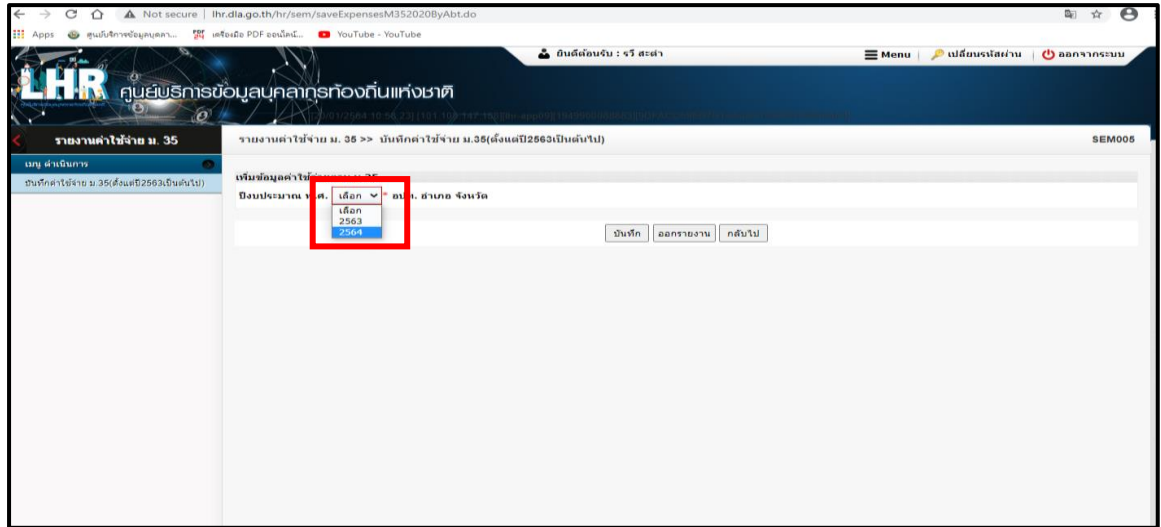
Not secure | lhr.dla.go.th/hr/sem/saveExpensesM352020ByAbt.do

Apps ศูนย์บริการข้อมูลบุคลา... เครื่องมือ PDF ออนไลน์... YouTube - YouTube

ยินดีต้อนรับ : รวี สะดำ

Menu | เปลี่ยนรหัสผ่าน | ออกจากระบบ

LHR ศูนย์บริการข้อมูลบุคลากรท้องถิ่นแห่งชาติ

รายงานค่าใช้จ่าย ม. 35

รายงานค่าใช้จ่าย ม. 35 >> บันทึกค่าใช้จ่าย ม.35(ตั้งแต่ปี2563เป็นต้นไป)

SEM005

เมนู ดำเนินการ

บันทึกค่าใช้จ่าย ม.35(ตั้งแต่ปี2563เป็นต้นไป)

เพิ่มข้อมูลค่าใช้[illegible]

ปีงบประมาณ พ.ศ. เลือก * อปท. อำเภอ จังหวัด

เลือก
2563
2564

บันทึก ออกรายงาน กลับไป